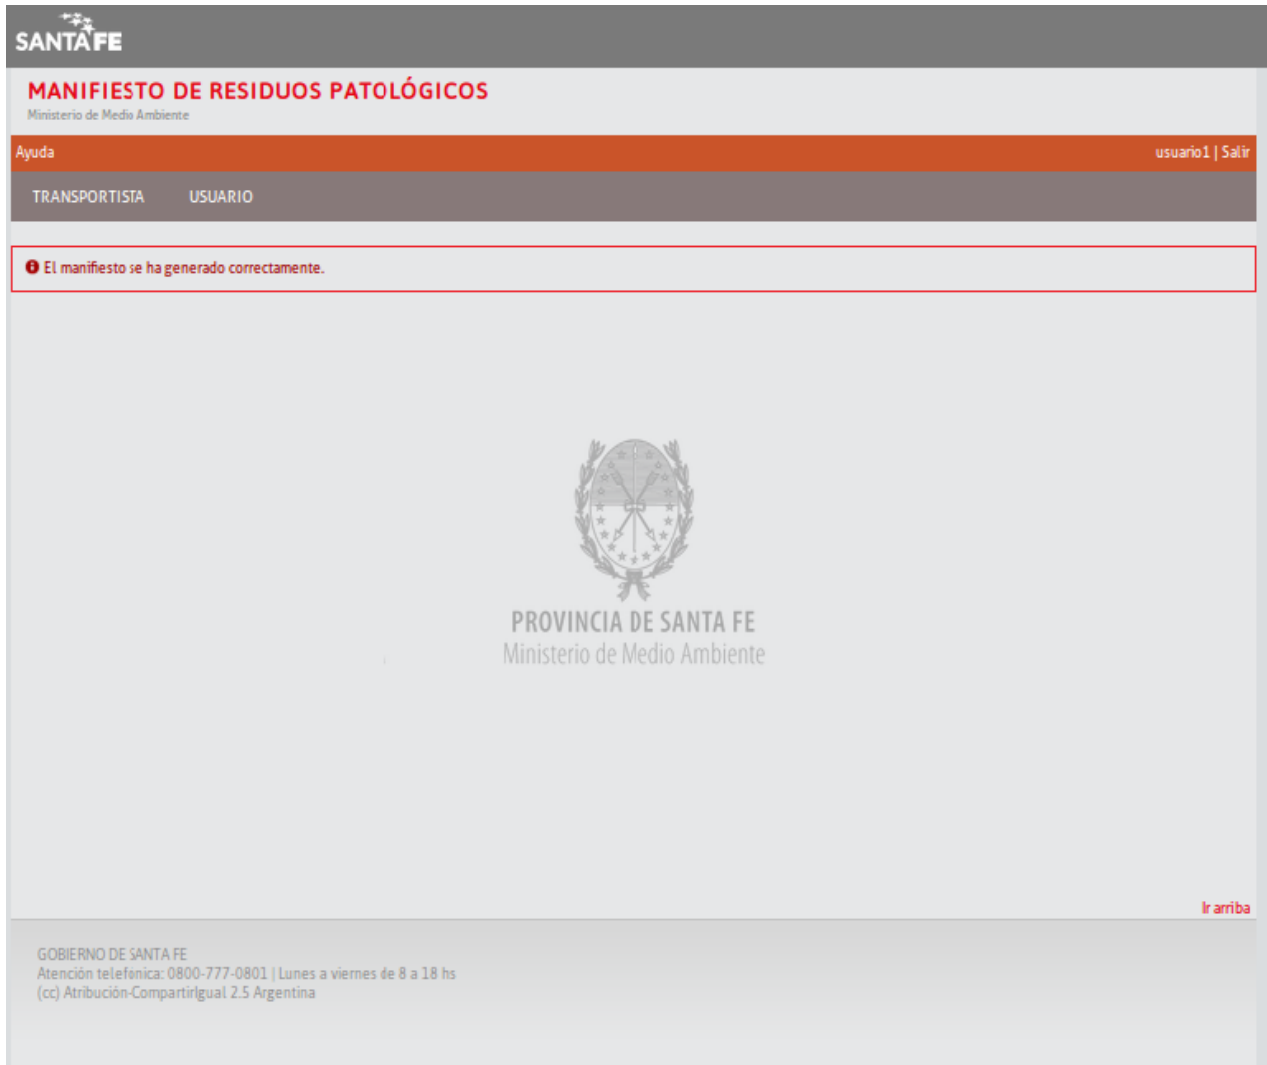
SANTA FE

MANIFIESTO DE RESIDUOS PATOLÓGICOS
Ministerio de Medio Ambiente

Ayuda

usuario1 | Salir

TRANSPORTISTA USUARIO

El manifiesto se ha generado correctamente.

PROVINCIA DE SANTA FE
Ministerio de Medio Ambiente

Ir arriba

GOBIERNO DE SANTA FE
Atención telefonica: 0800-777-0801 | Lunes a viernes de 8 a 18 hs
(cc) Atribución-CompartirIgual 2.5 Argentina